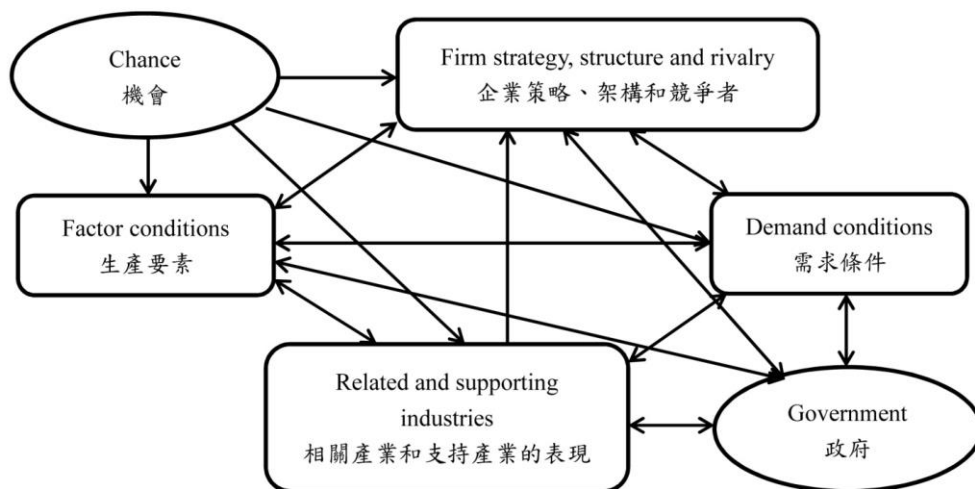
Chance
機會

Firm strategy, structure and rivalry
企業策略、架構和競爭者

Factor conditions
生產要素

Demand conditions
需求條件

Related and supporting industries
相關產業和支持產業的表現

Government
政府